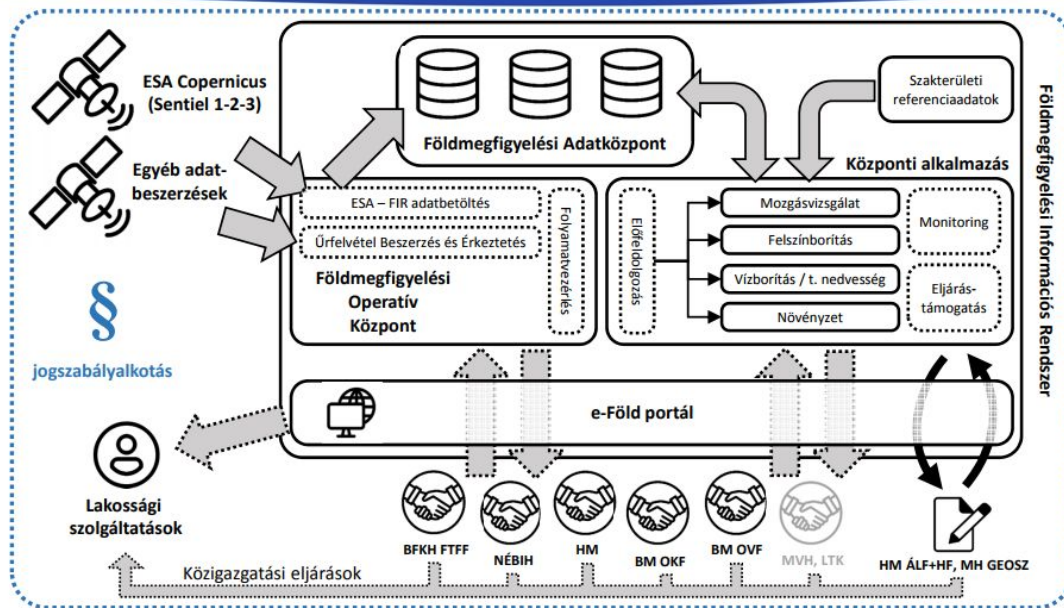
ESA Copernicus (Sentiel 1-2-3)

Egyéb adatbeszerzések

Földmegfigyelési Adatközpont

Szakterületi referenciaadatok

Központi alkalmazás

ESA – FIR adatbetöltés

Űrfelvétel Beszerzés és Érkeztetés

Folyamatvezérlés

Földmegfigyelési Operatív Központ

Előfeldolgozás

Mozgásvizsgálat

Felszínborítás

Vízborítás / t. nedvesség

Növényzet

Monitoring

Eljárástámogatás

Földmegfigyelési Információs Rendszer

§

jogszabályalkotás

e-Föld portál

Lakossági szolgáltatások

BFKH FTFF

NÉBIH

HM

BM OKF

BM OVF

MVH, LTK

HM ÁLF+HF, MH GEOSZ

Közigazgatási eljárások